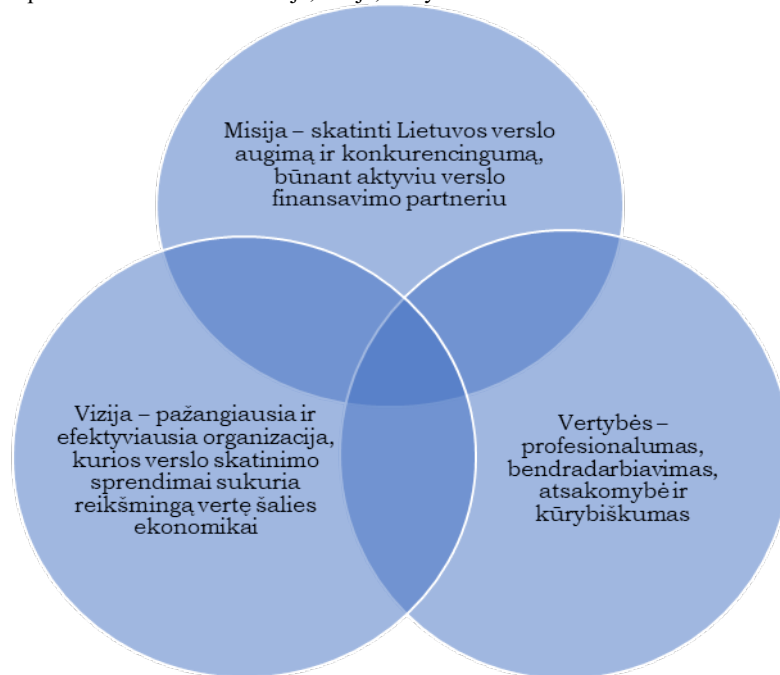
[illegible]

Misija – skatinti Lietuvos verslo augimą ir konkurencingumą, būnant aktyviu verslo finansavimo partneriu

Vizija – pažangiausia ir efektyviausia organizacija, kurios verslo skatinimo sprendimai sukuria reikšmingą vertę šalies ekonomikai

Vertybės – profesionalumas, bendradarbiavimas, atsakomybė ir kūrybiškumas